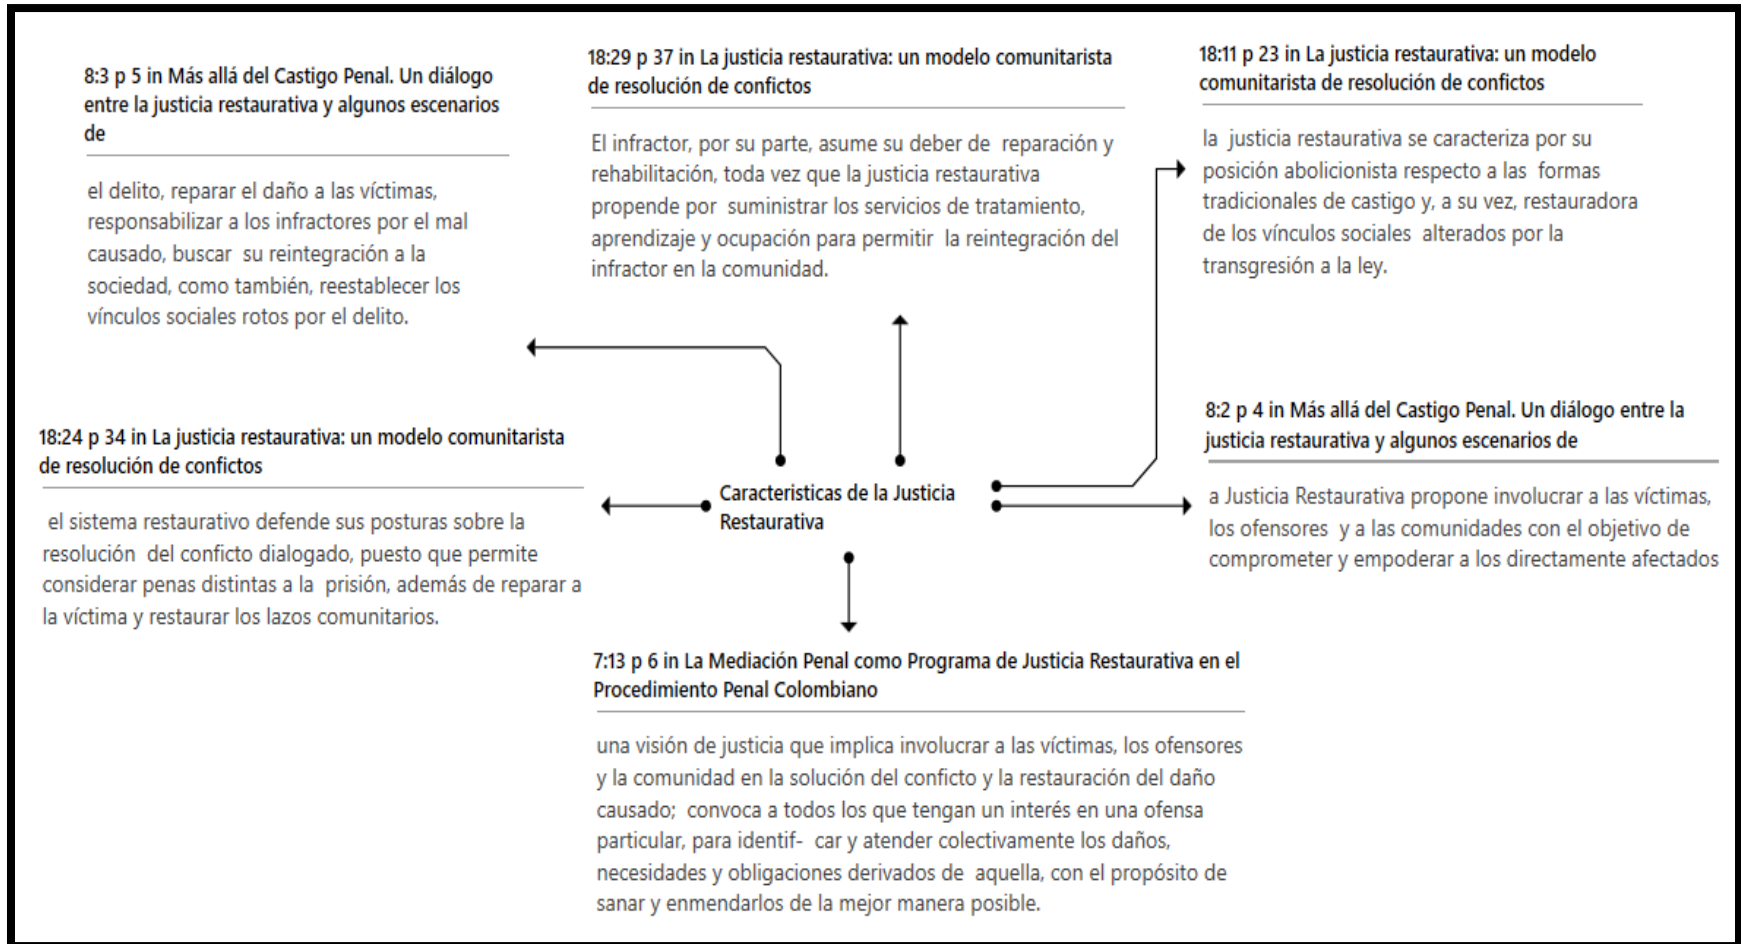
8:3 p 5 in Más allá del Castigo Penal. Un diálogo entre la justicia restaurativa y algunos escenarios de

el delito, reparar el daño a las víctimas, responsabilizar a los infractores por el mal causado, buscar su reintegración a la sociedad, como también, reestablecer los vínculos sociales rotos por el delito.

18:29 p 37 in La justicia restaurativa: un modelo comunitarista de resolución de confictos

El infractor, por su parte, asume su deber de reparación y rehabilitación, toda vez que la justicia restaurativa propende por suministrar los servicios de tratamiento, aprendizaje y ocupación para permitir la reintegración del infractor en la comunidad.

18:11 p 23 in La justicia restaurativa: un modelo comunitarista de resolución de confictos

la justicia restaurativa se caracteriza por su posición abolicionista respecto a las formas tradicionales de castigo y, a su vez, restauradora de los vínculos sociales alterados por la transgresión a la ley.

8:2 p 4 in Más allá del Castigo Penal. Un diálogo entre la justicia restaurativa y algunos escenarios de

a Justicia Restaurativa propone involucrar a las víctimas, los ofensores y a las comunidades con el objetivo de comprometer y empoderar a los directamente afectados

18:24 p 34 in La justicia restaurativa: un modelo comunitarista de resolución de confictos

el sistema restaurativo defende sus posturas sobre la resolución del conficto dialogado, puesto que permite considerar penas distintas a la prisión, además de reparar a la víctima y restaurar los lazos comunitarios.

Caracteristicas de la Justicia Restaurativa

7:13 p 6 in La Mediación Penal como Programa de Justicia Restaurativa en el Procedimiento Penal Colombiano

una visión de justicia que implica involucrar a las víctimas, los ofensores y la comunidad en la solución del conficto y la restauración del daño causado; convoca a todos los que tengan un interés en una ofensa particular, para identif- car y atender colectivamente los daños, necesidades y obligaciones derivados de aquella, con el propósito de sanar y enmendarlos de la mejor manera posible.